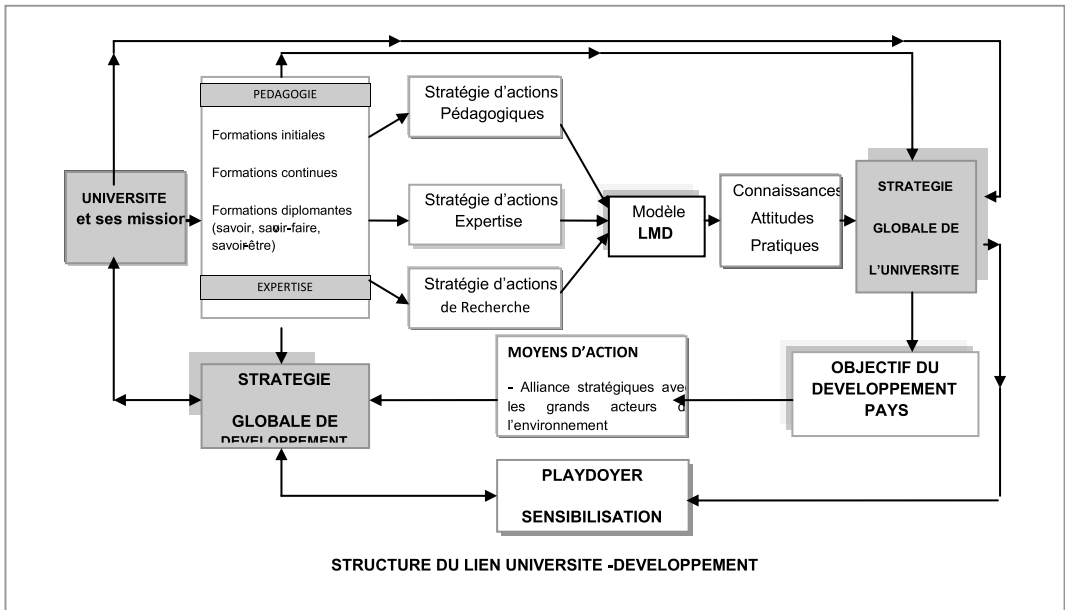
UNIVERSITE et ses mission

PEDAGOGIE

Formations initiales

Formations continues

Formations diplomantes (savoir, savoir-faire, savoir-être)

EXPERTISE

Stratégie d'actions Pédagogiques

Stratégie d'actions Expertise

Stratégie d'actions de Recherche

Modèle LMD

Connaissances Attitudes Pratiques

STRATEGIE GLOBALE DE L'UNIVERSITE

OBJECTIF DU DEVELOPPEMENT PAYS

MOYENS D'ACTION

- Alliance stratégiques ave les grands acteurs d l'environnement

STRATEGIE GLOBALE DE DEVELOPPEMENT

PLAYDOYER SENSIBILISATION

STRUCTURE DU LIEN UNIVERSITE -DEVELOPPEMENT